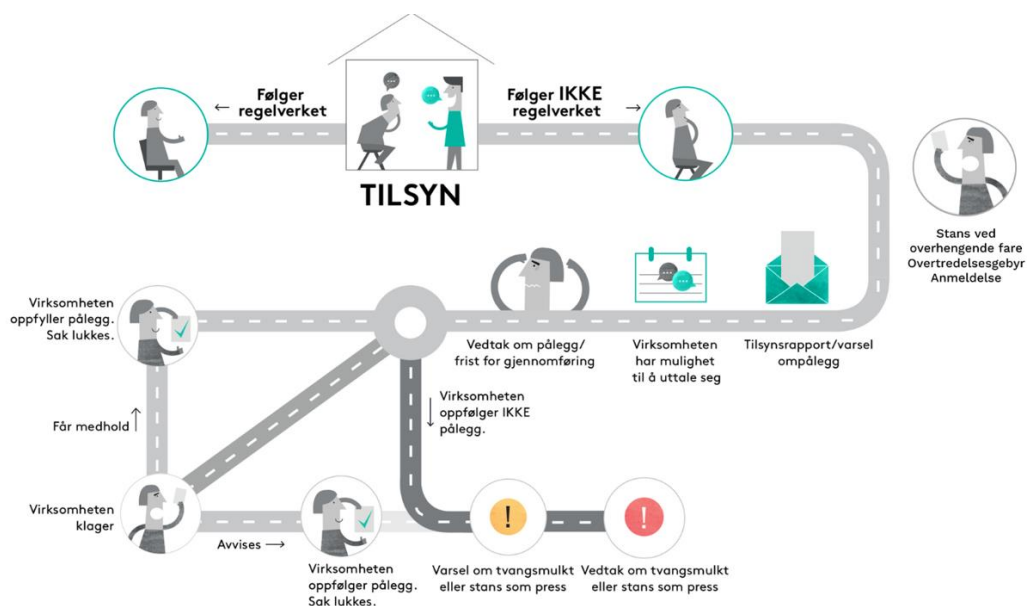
← Følger regelverket

Følger IKKE regelverket →

TILSYN

Stans ved overhengende fare
Overtredelsesgebyr
Anmeldelse

Virksomheten oppfyller pålegg. Sak lukkes.

Vedtak om pålegg/ frist for gjennomføring

Virksomheten har mulighet til å uttale seg

Tilsynsrapport/varsel ompålegg

Får medhold ↑

↓ Virksomheten oppfølger IKKE pålegg.

Virksomheten klager

Avvises →

Virksomheten oppfølger pålegg. Sak lukkes.

Varsel om tvangsmulkt eller stans som press

Vedtak om tvangsmulkt eller stans som press